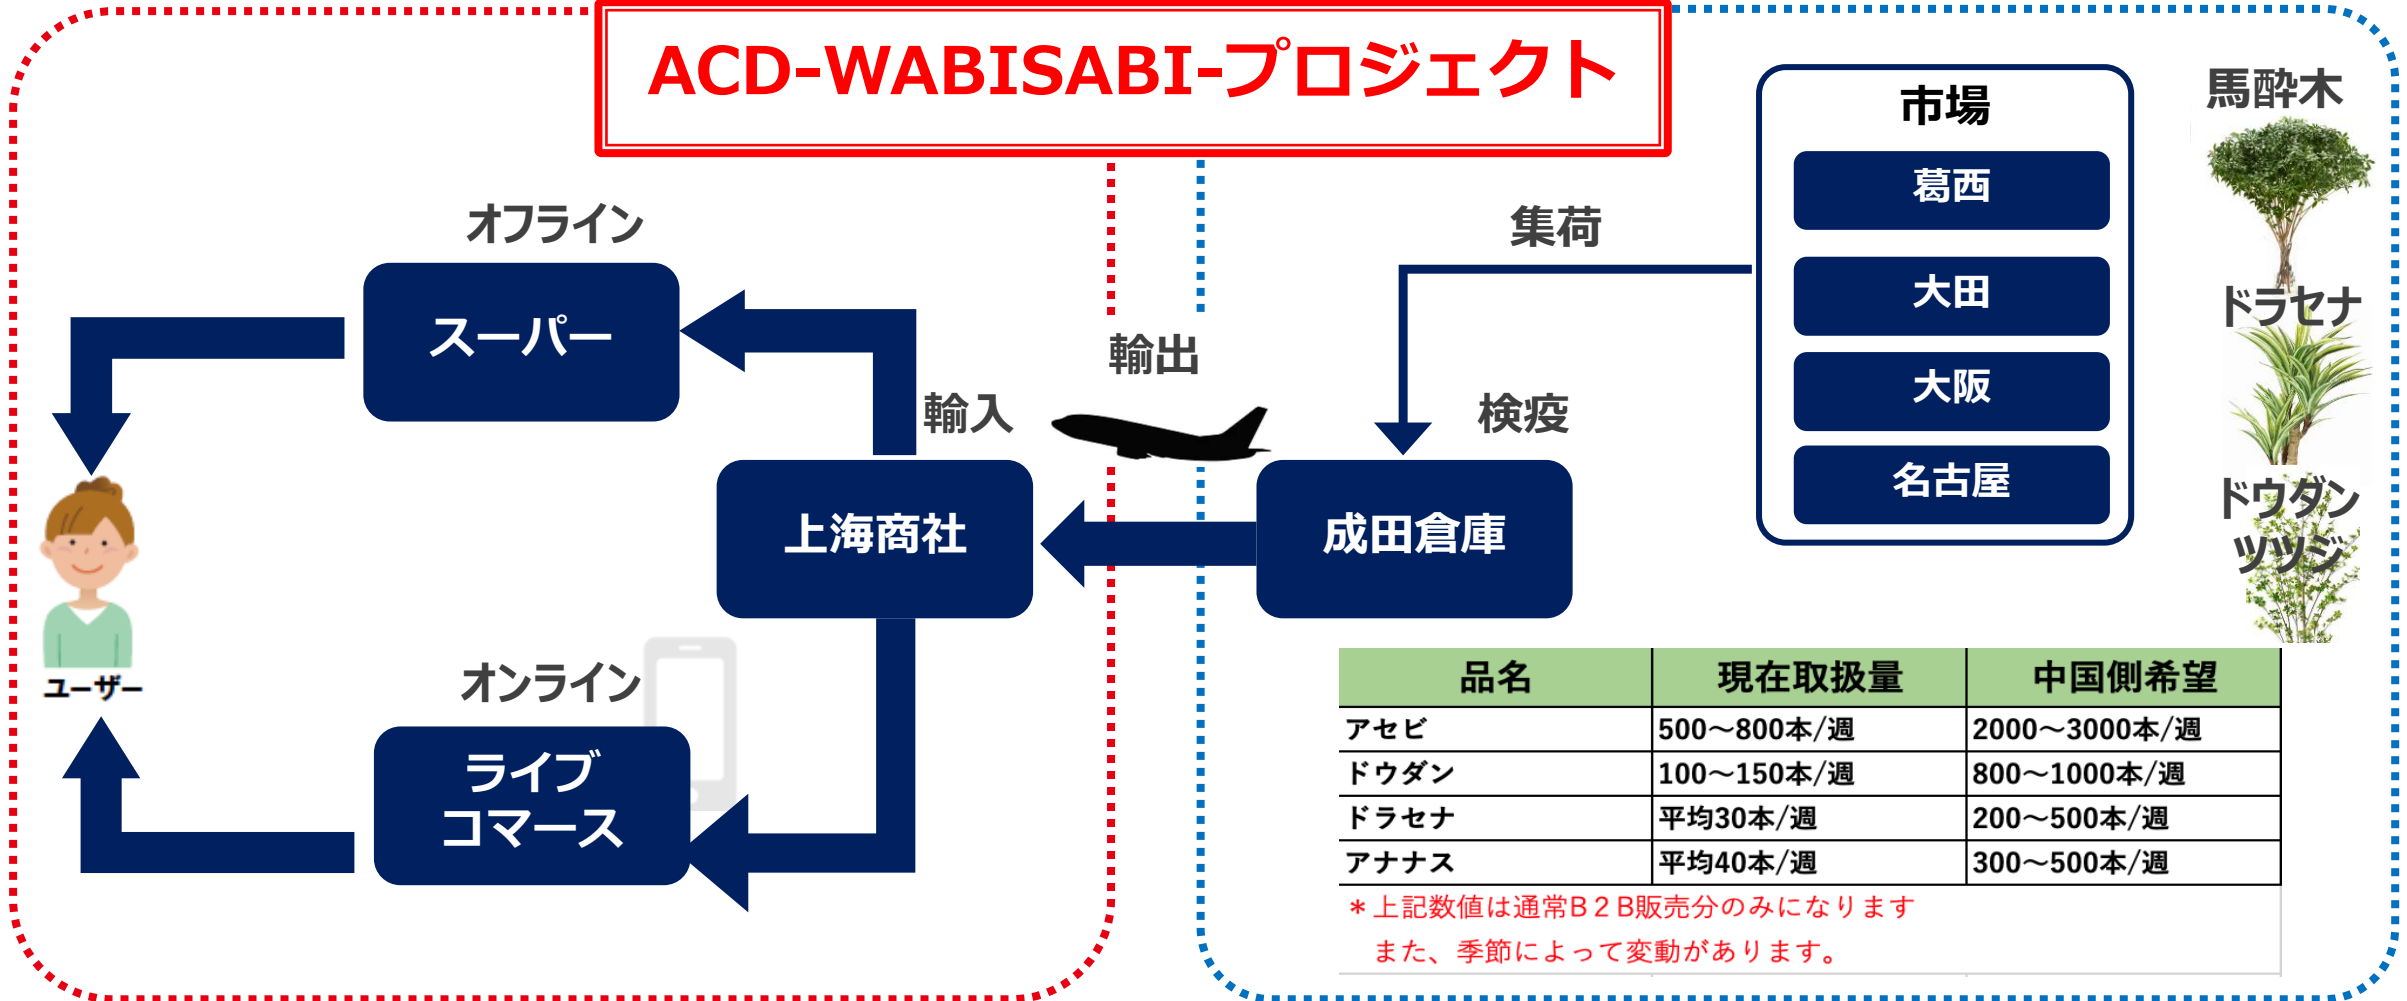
ACD-WABISABI-プロジェクト

オフライン

スーパー

輸入

上海商社

ユーザー

オンライン

ライブコマース

輸出

集荷

検疫

成田倉庫

市場

葛西

大田

大阪

名古屋

馬酔木

ドラセナ

ドウダンツツジ

| 品名 | 現在取扱量 | 中国側希望 |
|---|---|---|
| アセビ | 500～800本/週 | 2000～3000本/週 |
| ドウダン | 100～150本/週 | 800～1000本/週 |
| ドラセナ | 平均30本/週 | 200～500本/週 |
| アナナス | 平均40本/週 | 300～500本/週 |

＊上記数値は通常B２B販売分のみになります
また、季節によって変動があります。